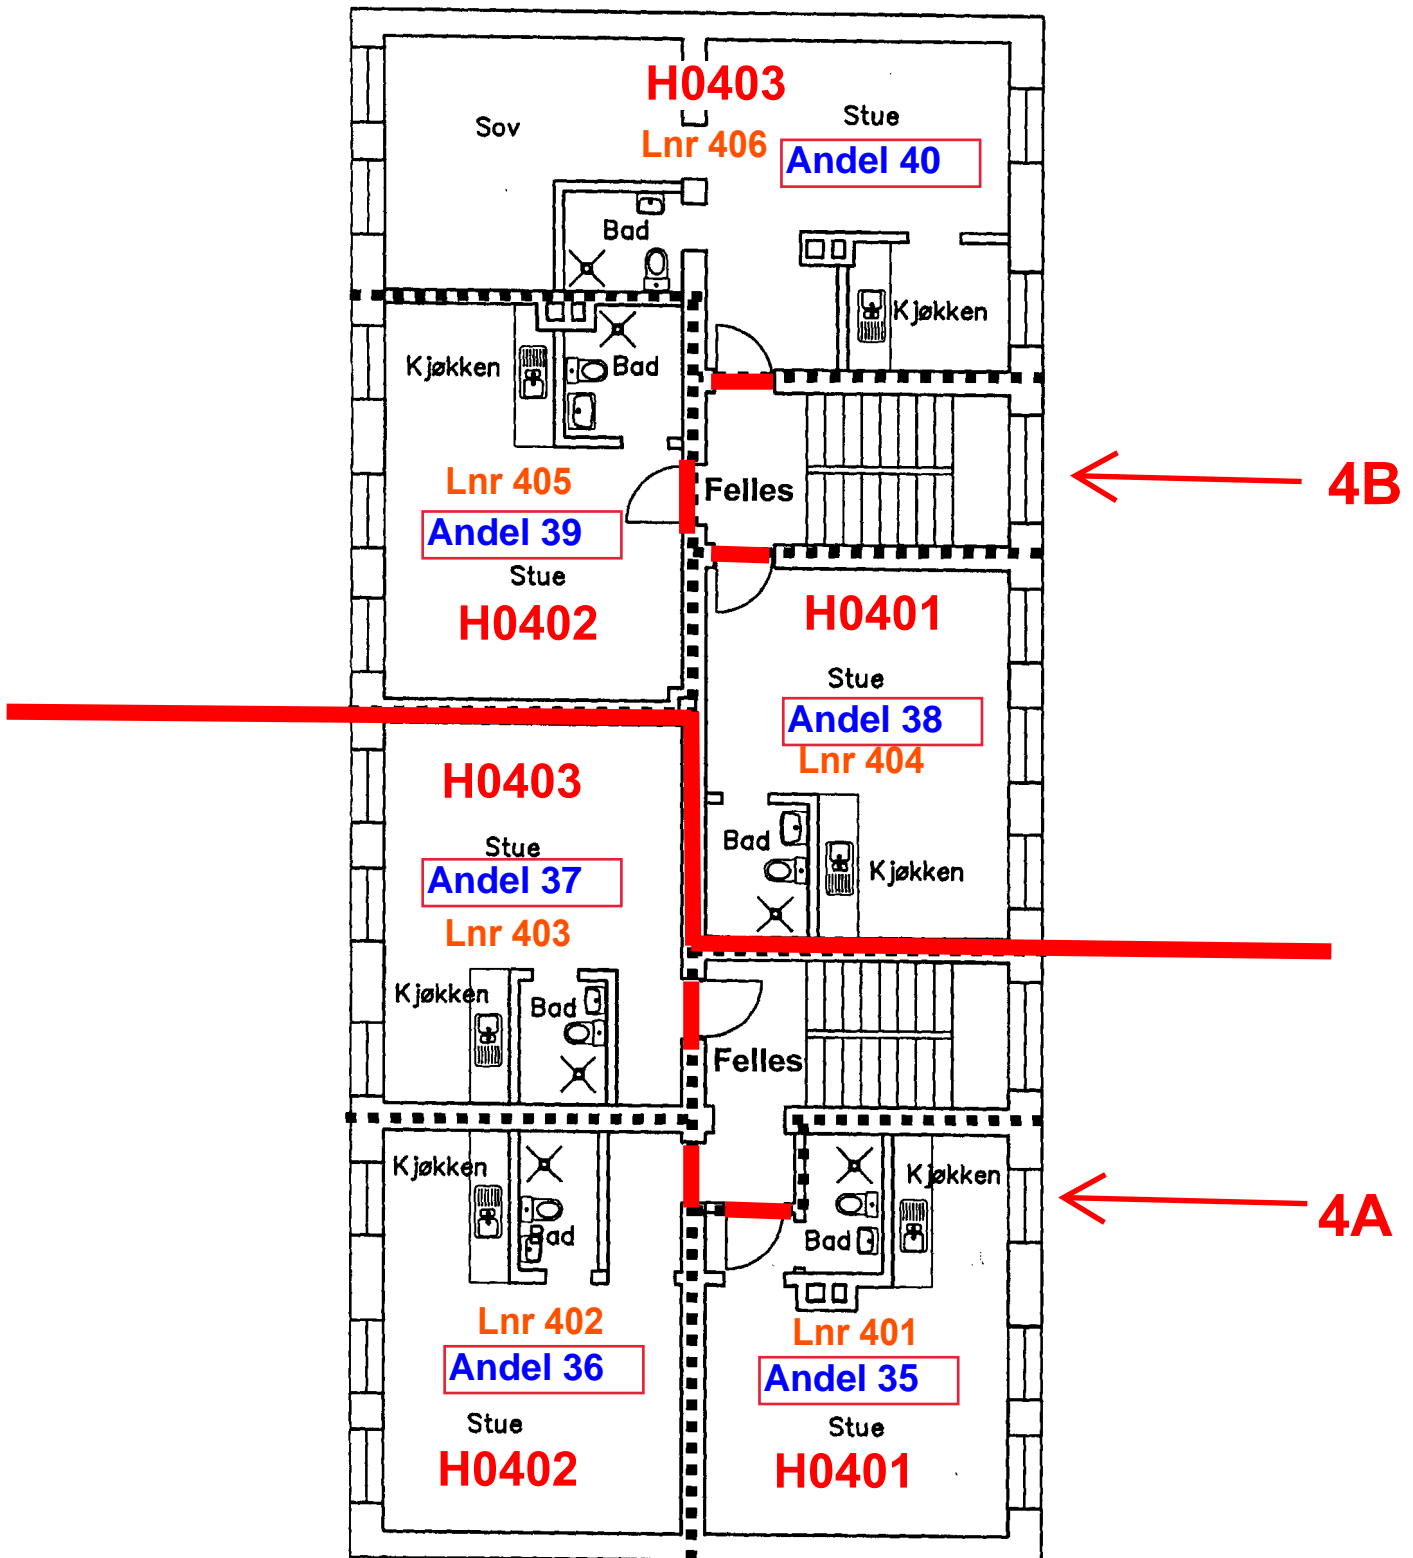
H0403
Sov
Stue
Lnr 406
Andel 40
Bad
Kjøkken
Kjøkken
Bad
Lnr 405
Andel 39
Stue
H0402
Felles
4B
H0401
Stue
Andel 38
Lnr 404
Bad
Kjøkken
H0403
Stue
Andel 37
Lnr 403
Kjøkken
Bad
Felles
Kjøkken
Bad
Kjøkken
Bad
4A
Lnr 402
Andel 36
Stue
H0402
Lnr 401
Andel 35
Stue
H0401